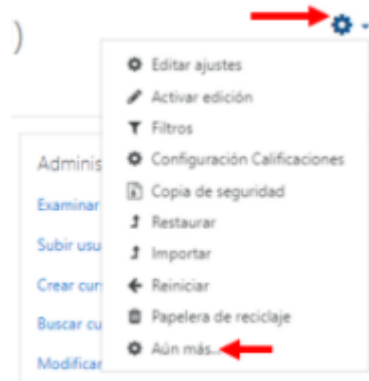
)

Editar ajustes
Activar edición
Filtros
Configuración Calificaciones
Copia de seguridad
Restaurar
Importar
Reiniciar
Papelera de reciclaje
Aún más...

Adminis
Examinar
Subir usu
Crear cur
Buscar cu
Modificar